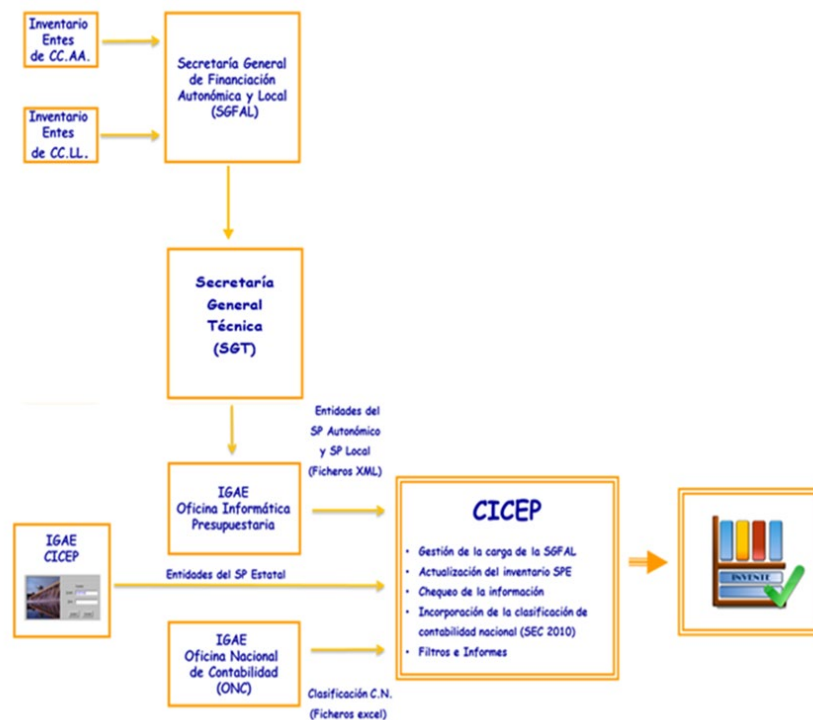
Inventario Entes de CC.AA.

Inventario Entes de CC.LL.

Secretaría General de Financiación Autonómica y Local (SGFAL)

Secretaría General Técnica (SGT)

Entidades del SP Autonómico y SP Local (Ficheros XML)

IGAE Oficina Informática Presupuestaria

IGAE CICEP

Entidades del SP Estatal

IGAE Oficina Nacional de Contabilidad (ONC)

Clasificación C.N. (Ficheros excel)

CICEP

• Gestión de la carga de la SGFAL
• Actualización del inventario SPE
• Chequeo de la información
• Incorporación de la clasificación de contabilidad nacional (SEC 2010)
• Filtros e Informes

INVENTE